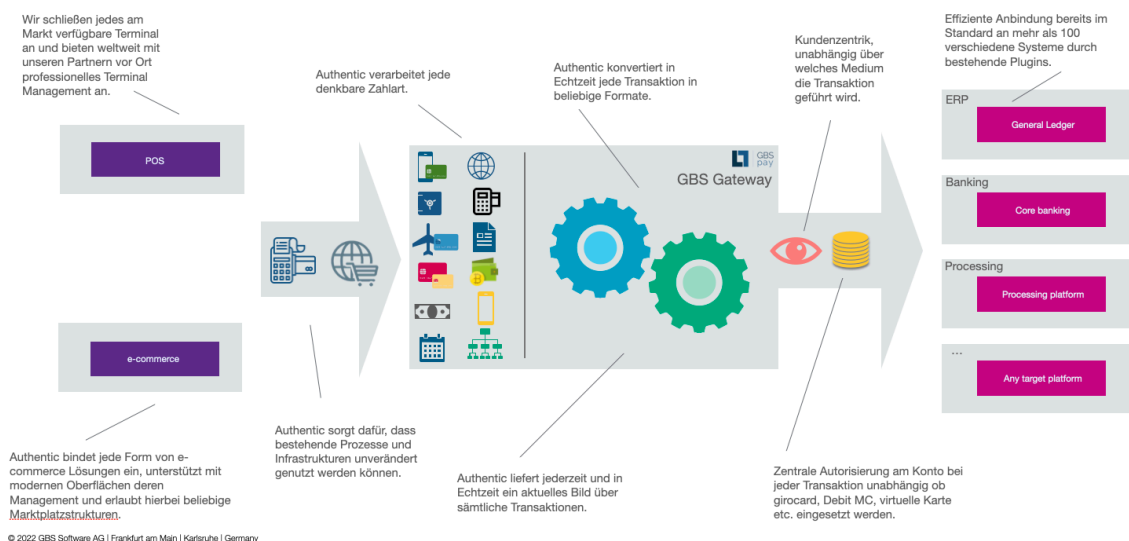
Wir schließen jedes am Markt verfügbare Terminal an und bieten weltweit mit unseren Partnern vor Ort professionelles Terminal Management an.

Authentic verarbeitet jede denkbare Zahlart.

Authentic konvertiert in Echtzeit jede Transaktion in beliebige Formate.

Kundenzentrik, unabhängig über welches Medium die Transaktion geführt wird.

Effiziente Anbindung bereits im Standard an mehr als 100 verschiedene Systeme durch bestehende Plugins.

POS

GBS pay

GBS Gateway

ERP

General Ledger

Banking

Core banking

Processing

Processing platform

...

Any target platform

e-commerce

Authentic bindet jede Form von e-commerce Lösungen ein, unterstützt mit modernen Oberflächen deren Management und erlaubt hierbei beliebige Marktplatzstrukturen.

Authentic sorgt dafür, dass bestehende Prozesse und Infrastrukturen unverändert genutzt werden können.

Authentic liefert jederzeit und in Echtzeit ein aktuelles Bild über sämtliche Transaktionen.

Zentrale Autorisierung am Konto bei jeder Transaktion unabhängig ob girocard, Debit MC, virtuelle Karte etc. eingesetzt werden.

© 2022 GBS Software AG | Frankfurt am Main | Karlsruhe | Germany